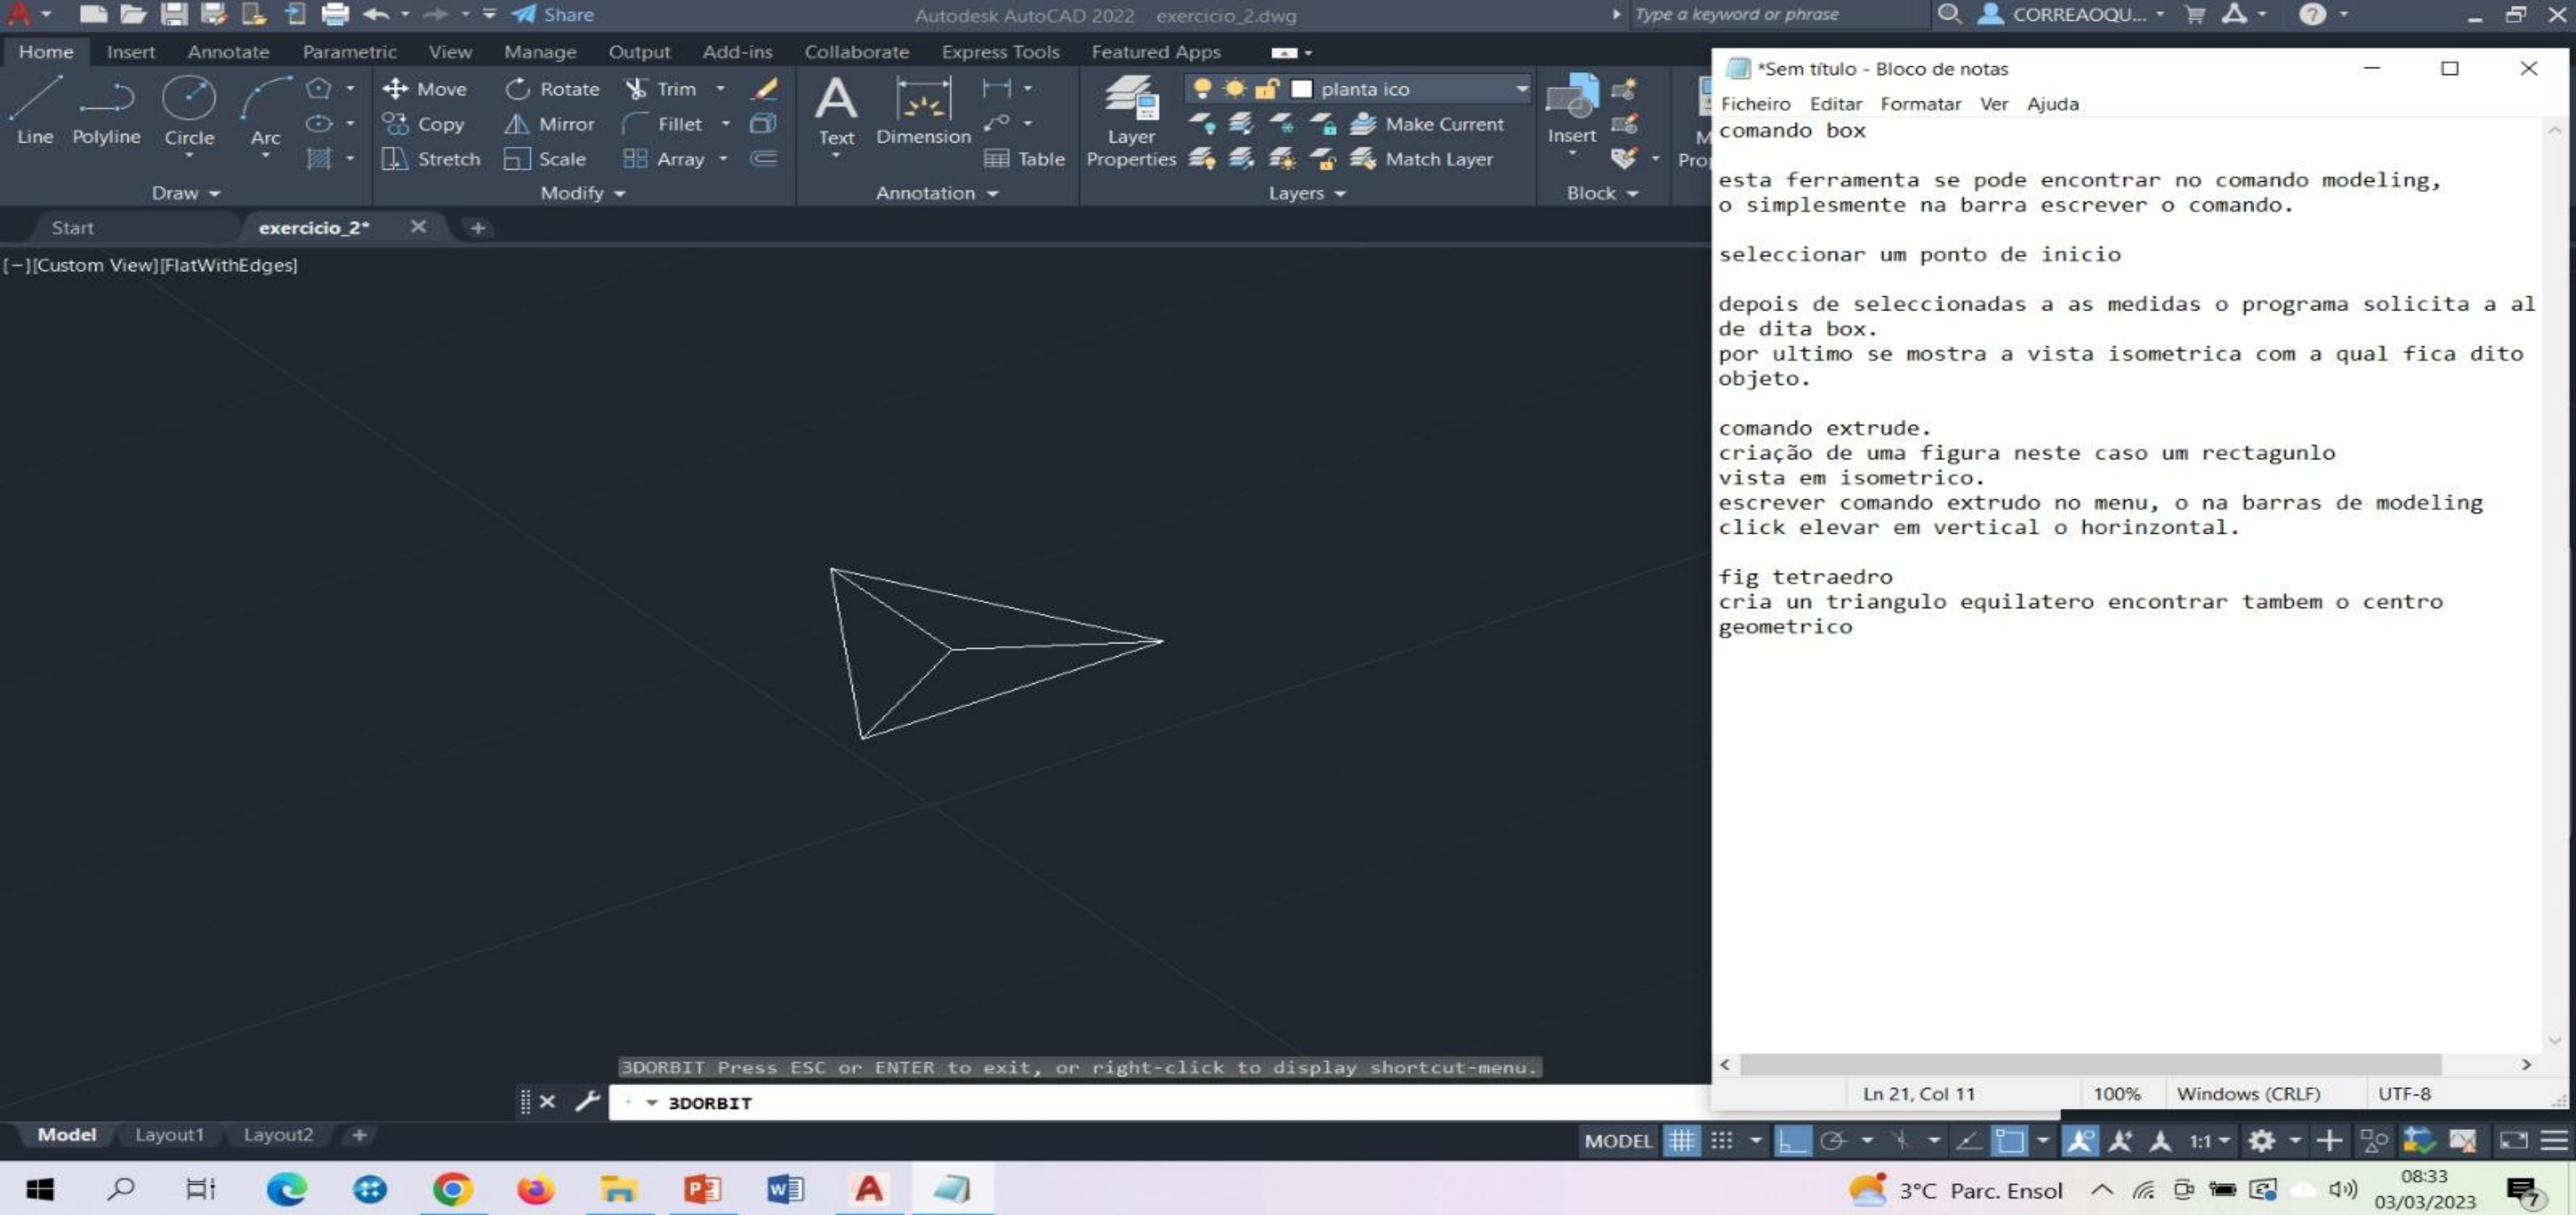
Share
Autodesk AutoCAD 2022 exercicio_2.dwg
Type a keyword or phrase
CORREAOQU...

Home Insert Annotate Parametric View Manage Output Add-ins Collaborate Express Tools Featured Apps

Line Polyline Circle Arc
Draw
Move Rotate Trim
Copy Mirror Fillet
Stretch Scale Array
Modify
Text Dimension Table
Annotation
Layer Properties
planta ico
Make Current
Match Layer
Layers
Insert
Block

Start exercicio_2*

[−][Custom View][FlatWithEdges]

*Sem título - Bloco de notas
Ficheiro Editar Formatar Ver Ajuda

comando box

esta ferramenta se pode encontrar no comando modeling,
o simplesmente na barra escrever o comando.

seleccionar um ponto de inicio

depois de seleccionadas a as medidas o programa solicita a al
de dita box.
por ultimo se mostra a vista isometrica com a qual fica dito
objeto.

comando extrude.
criação de uma figura neste caso um rectagunlo
vista em isometrico.
escrever comando extrudo no menu, o na barras de modeling
click elevar em vertical o horinzontal.

fig tetraedro
cria un triangulo equilatero encontrar tambem o centro
geometrico

Ln 21, Col 11 100% Windows (CRLF) UTF-8

3DORBIT Press ESC or ENTER to exit, or right-click to display shortcut-menu.
3DORBIT

Model Layout1 Layout2
MODEL 1:1

3°C Parc. Ensol
08:33
03/03/2023